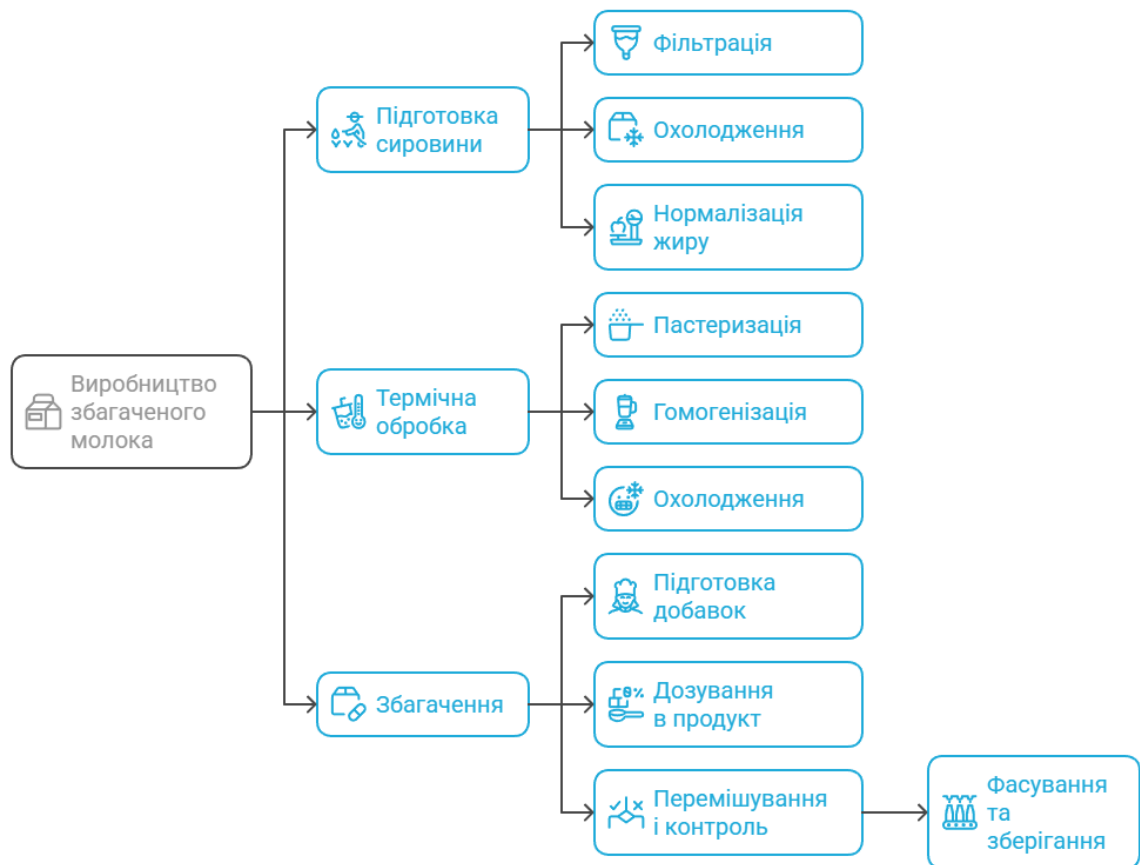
Виробництво збагаченого молока

Підготовка сировини

Фільтрація

Охолодження

Нормалізація жиру

Термічна обробка

Пастеризація

Гомогенізація

Охолодження

Збагачення

Підготовка добавок

Дозування в продукт

Перемішування і контроль

Фасування та зберігання